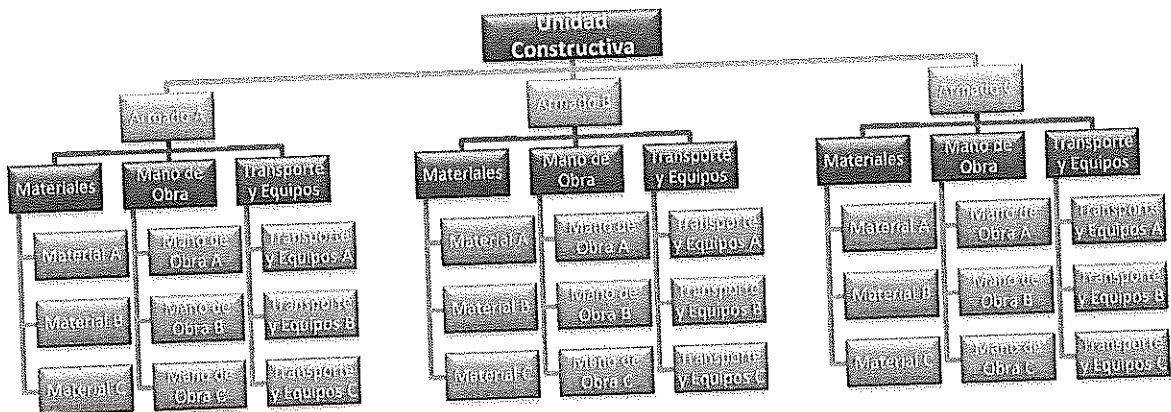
Unidad Constructiva

Armado A

Materiales
Material A
Material B
Material C

Mano de Obra
Mano de Obra A
Mano de Obra B
Mano de Obra C

Transporte y Equipos
Transporte y Equipos A
Transporte y Equipos B
Transporte y Equipos C

Armado B

Materiales
Material A
Material B
Material C

Mano de Obra
Mano de Obra A
Mano de Obra B
Mano de Obra C

Transporte y Equipos
Transporte y Equipos A
Transporte y Equipos B
Transporte y Equipos C

Armado C

Materiales
Material A
Material B
Material C

Mano de Obra
Mano de Obra A
Mano de Obra B
Mano de Obra C

Transporte y Equipos
Transporte y Equipos A
Transporte y Equipos B
Transporte y Equipos C